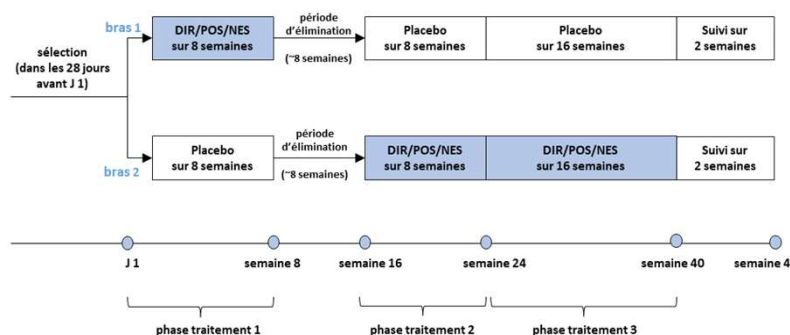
bras 1

sélection (dans les 28 jours avant J 1)

DIR/POS/NES sur 8 semaines

période d'élimination

(~8 semaines)

Placebo sur 8 semaines

Placebo sur 16 semaines

Suivi sur 2 semaines

bras 2

Placebo sur 8 semaines

période d'élimination

(~8 semaines)

DIR/POS/NES sur 8 semaines

DIR/POS/NES sur 16 semaines

Suivi sur 2 semaines

J 1

semaine 8

semaine 16

semaine 24

semaine 40

semaine 4

phase traitement 1

phase traitement 2

phase traitement 3